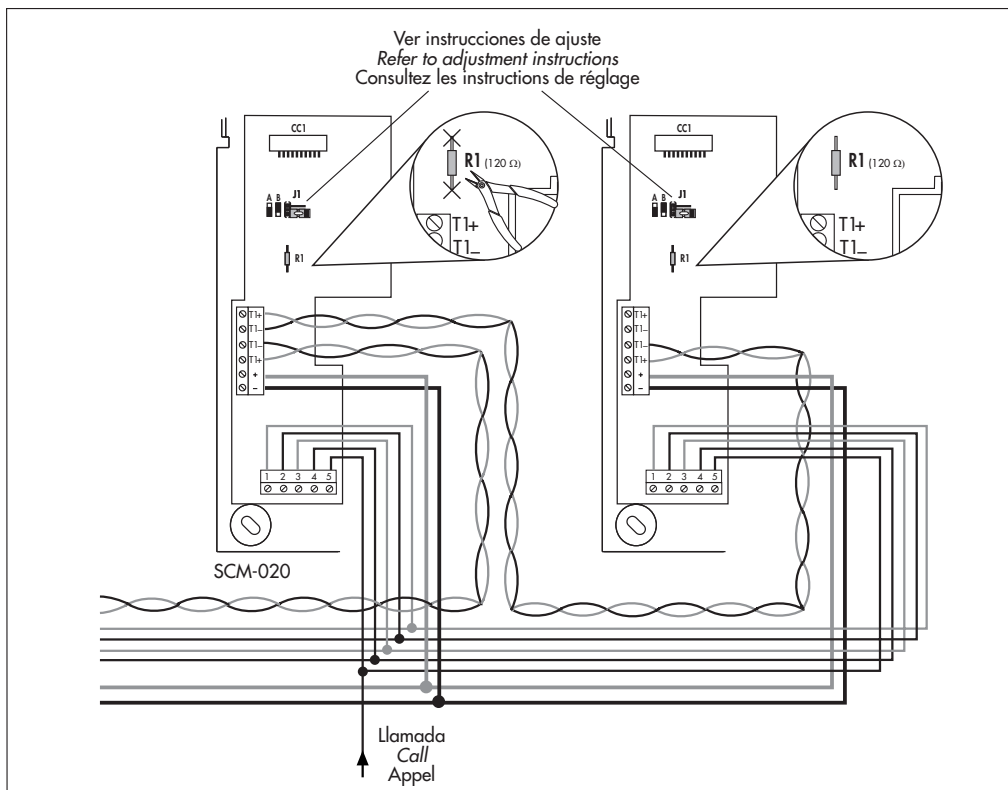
Ver instrucciones de ajuste
*Refer to adjustment instructions*
Consultez les instructions de réglage

CC1

A B J1

R1 (120 Ω)

T1+
T1_

R1

T1+
T1–
T1–
T1+
+
–

1 2 3 4 5

CC1

A B J1

R1 (120 Ω)

T1+
T1_

R1

T1+
T1–
T1–
T1+
+
–

1 2 3 4 5

SCM-020

Llamada
*Call*
Appel